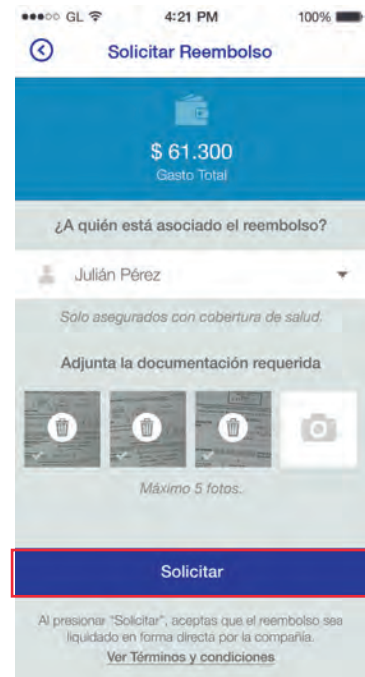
●●●○○ GL 4:21 PM 100%

Solicitar Reembolso

$ 61.300
Gasto Total

¿A quién está asociado el reembolso?

Julián Pérez

Solo asegurados con cobertura de salud.

Adjunta la documentación requerida

Máximo 5 fotos.

Solicitar

Al presionar "Solicitar", aceptas que el reembolso sea liquidado en forma directa por la compañía.
Ver Términos y condiciones